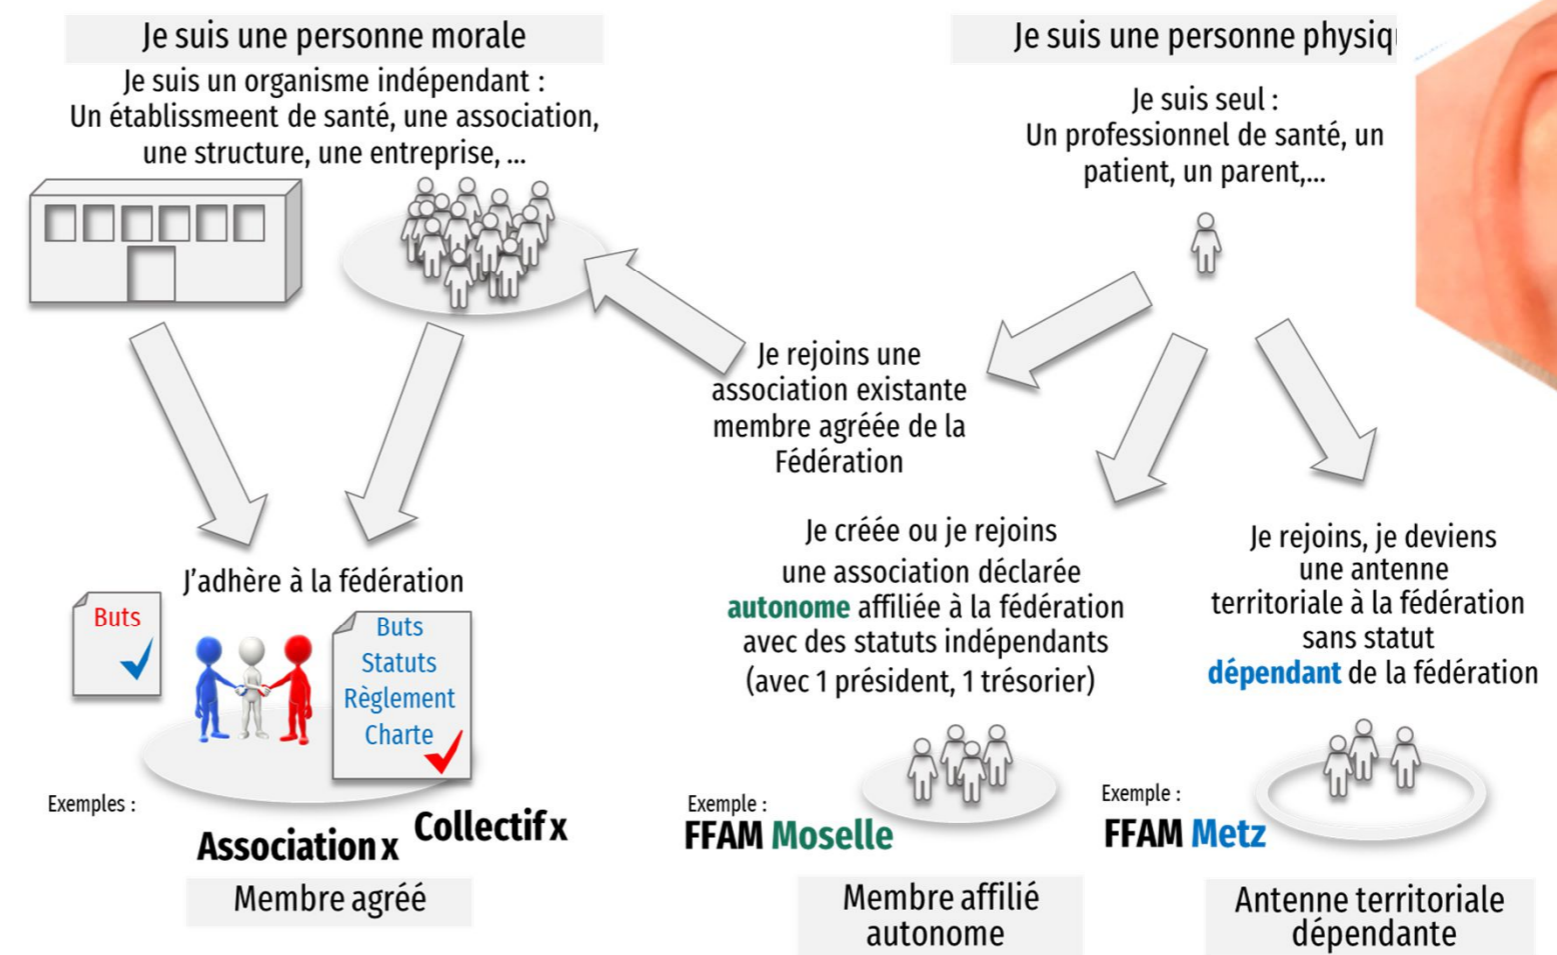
Je suis une personne morale

Je suis un organisme indépendant :
Un établissmeent de santé, une association, une structure, une entreprise, ...

Je suis une personne physiq

Je suis seul :
Un professionnel de santé, un patient, un parent,...

Je rejoins une association existante membre agréée de la Fédération

J'adhère à la fédération

Buts

Buts
Statuts
Règlement
Charte

Exemples :

Association x

Collectif x

Membre agréé

Je créée ou je rejoins une association déclarée autonome affiliée à la fédération avec des statuts indépendants (avec 1 président, 1 trésorier)

Exemple :

FFAM Moselle

Membre affilié autonome

Je rejoins, je deviens une antenne territoriale à la fédération sans statut dépendant de la fédération

Exemple :

FFAM Metz

Antenne territoriale dépendante